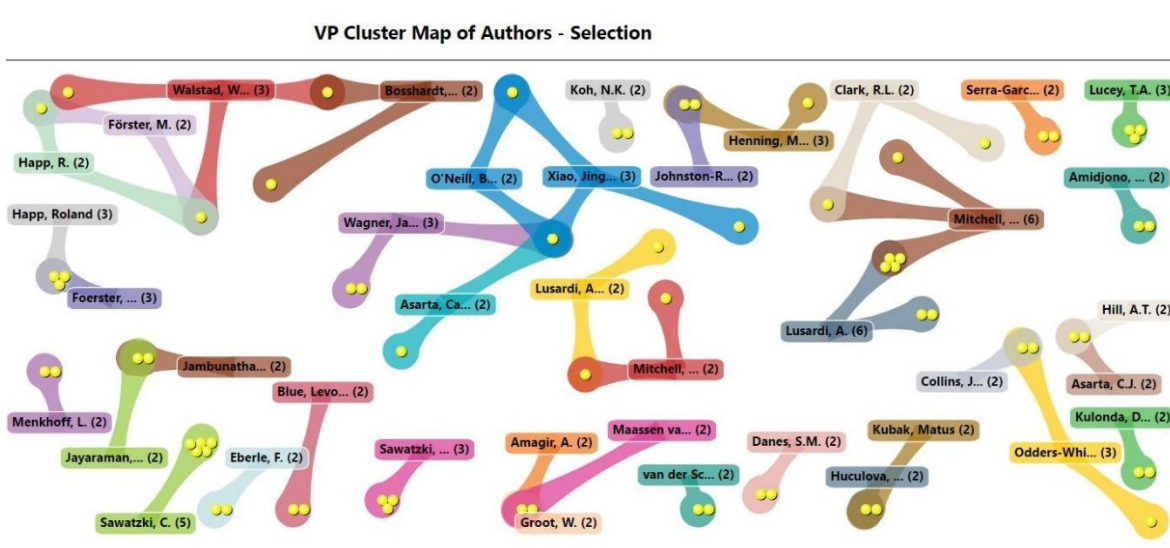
VP Cluster Map of Authors - Selection

Walstad, W... (3)
Bosshardt,... (2)
Koh, N.K. (2)
Clark, R.L. (2)
Serra-Garc... (2)
Lucey, T.A. (3)
Förster, M. (2)
Henning, M... (3)
Happ, R. (2)
O'Neill, B... (2)
Xiao, Jing... (3)
Johnston-R... (2)
Amidjono, ... (2)
Happ, Roland (3)
Wagner, Ja... (3)
Mitchell, ... (6)
Lusardi, A... (2)
Foerster, ... (3)
Asarta, Ca... (2)
Lusardi, A. (6)
Hill, A.T. (2)
Jambunatha... (2)
Mitchell, ... (2)
Collins, J... (2)
Asarta, C.J. (2)
Blue, Levo... (2)
Menkhoff, L. (2)
Kulonda, D... (2)
Maassen va... (2)
Jayaraman,... (2)
Eberle, F. (2)
Sawatzki, ... (3)
Amagir, A. (2)
Danes, S.M. (2)
Kubak, Matus (2)
Odders-Whi... (3)
van der Sc... (2)
Huculova, ... (2)
Sawatzki, C. (5)
Groot, W. (2)